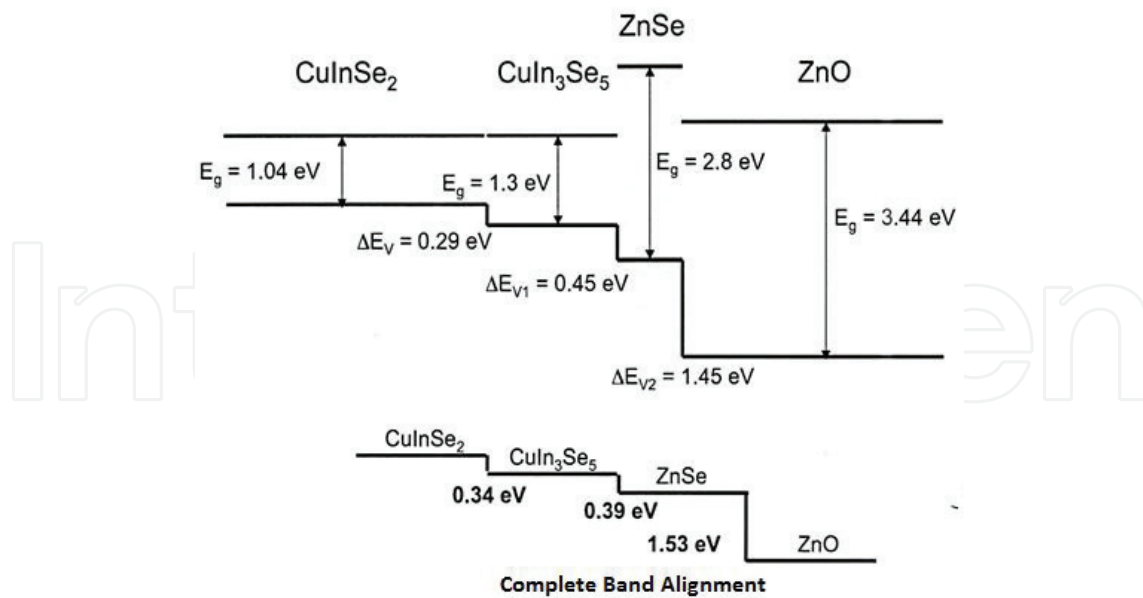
ZnSe

$CuInSe_2$

$CuIn_3Se_5$

ZnO

$E_g$ = 1.04 eV

$E_g$ = 1.3 eV

$E_g$ = 2.8 eV

$E_g$ = 3.44 eV

$\Delta E_V$ = 0.29 eV

$\Delta E_{V1}$ = 0.45 eV

$\Delta E_{V2}$ = 1.45 eV

IntechOpen

$CuInSe_2$

$CuIn_3Se_5$

ZnSe

0.34 eV

0.39 eV

1.53 eV

ZnO

Complete Band Alignment